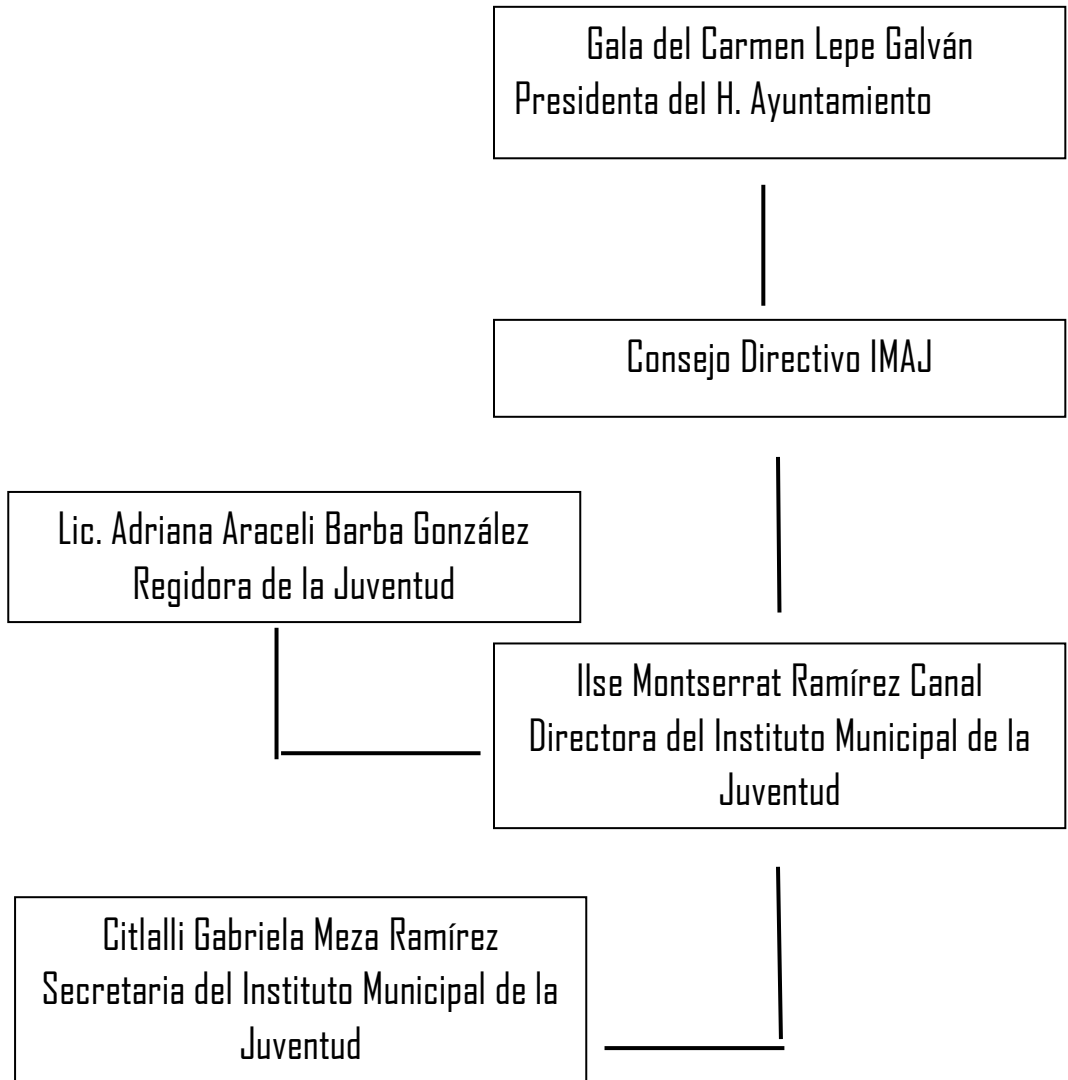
Gala del Carmen Lepe Galván
Presidenta del H. Ayuntamiento

Consejo Directivo IMAJ

Lic. Adriana Araceli Barba González
Regidora de la Juventud

Ilse Montserrat Ramírez Canal
Directora del Instituto Municipal de la Juventud

Citlalli Gabriela Meza Ramírez
Secretaria del Instituto Municipal de la Juventud